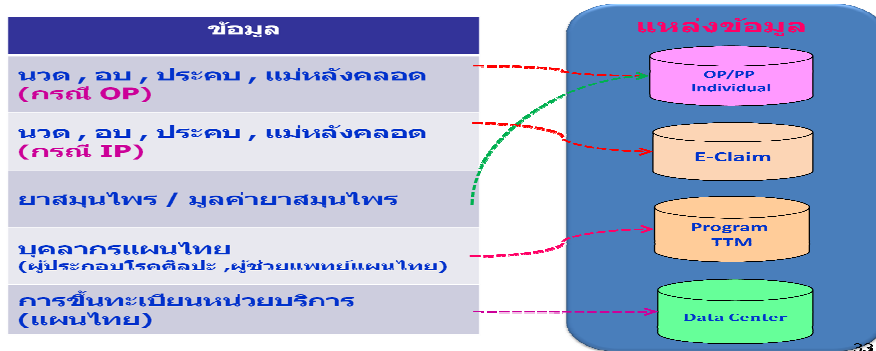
| ข้อมูล |
|---|
| นวด , อบ , ประคบ , แม่หลังคลอด (กรณี OP) |
| นวด , อบ , ประคบ , แม่หลังคลอด (กรณี IP) |
| ยาสมุนไพร / มูลค่ายาสมุนไพร |
| บุคลากรแผนไทย (ผู้ประกอบโรคศิลปะ ,ผู้ช่วยแพทย์แผนไทย) |
| การขึ้นทะเบียนหน่วยบริการ (แผนไทย) |

แหล่งข้อมูล

OP/PP Individual

E-Claim

Program TTM

Data Center

33